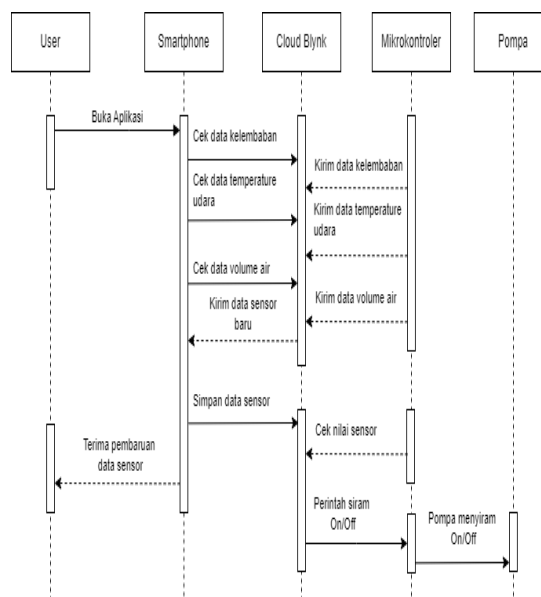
User

Smartphone

Cloud Blynk

Mikrokontroler

Pompa

Buka Aplikasi

Cek data kelembaban

Kirim data kelembaban

Cek data temperature udara

Kirim data temperature udara

Cek data volume air

Kirim data sensor baru

Kirim data volume air

Simpan data sensor

Cek nilai sensor

Terima pembaruan data sensor

Perintah siram On/Off

Pompa menyiram On/Off